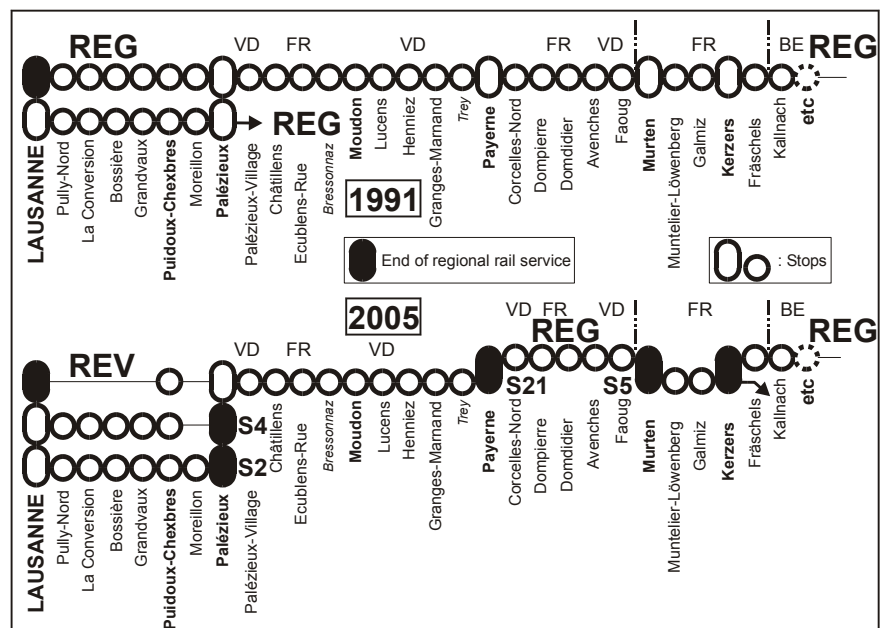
REG
VD FR VD FR VD FR BE
REG
REG
LAUSANNE
Pully-Nord
La Conversion
Bossière
Grandvaux
Puidoux-Chexbres
Moreillon
Palézieux
Palézieux-Village
Châtillens
Ecublens-Rue
Bressonnaz
Moudon
Lucens
Henniez
Granges-Marnand
Trey
Payerne
Corcelles-Nord
Dompierre
Domdidier
Avenches
Faoug
Murten
Muntelier-Löwenberg
Galmiz
Kerzers
Fräschels
Kallnach
etc

1991

End of regional rail service

: Stops

2005

VD FR VD
REG
REV
VD FR VD
FR
BE
REG
S21
S5
S4
S2
LAUSANNE
Pully-Nord
La Conversion
Bossière
Grandvaux
Puidoux-Chexbres
Moreillon
Palézieux
Palézieux-Village
Châtillens
Ecublens-Rue
Bressonnaz
Moudon
Lucens
Henniez
Granges-Marnand
Trey
Payerne
Corcelles-Nord
Dompierre
Domdidier
Avenches
Faoug
Murten
Muntelier-Löwenberg
Galmiz
Kerzers
Fräschels
Kallnach
etc